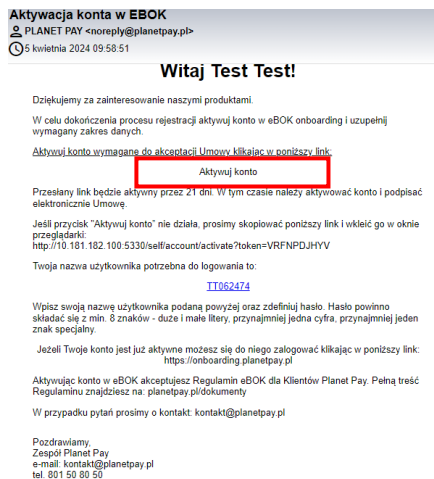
Aktywacja konta w EBOK
PLANET PAY <noreply@planetpay.pl>
5 kwietnia 2024 09:58:51

Witaj Test Test!

Dziękujemy za zainteresowanie naszymi produktami.

W celu dokończenia procesu rejestracji aktywuj konto w eBOK onboarding i uzupełnij wymagany zakres danych.

Aktywuj konto wymagane do akceptacji Umowy klikając w poniższy link:

Aktywuj konto

Przesłany link będzie aktywny przez 21 dni. W tym czasie należy aktywować konto i podpisać elektronicznie Umowę.

Jeśli przycisk "Aktywuj konto" nie działa, prosimy skopiować poniższy link i wkleić go w oknie przeglądarki:
http://10.181.182.100:5330/self/account/activate?token=VRFNPDJHYV

Twoja nazwa użytkownika potrzebna do logowania to:

TT062474

Wpisz swoją nazwę użytkownika podaną powyżej oraz zdefiniuj hasło. Hasło powinno składać się z min. 8 znaków - duże i małe litery, przynajmniej jedna cyfra, przynajmniej jeden znak specjalny.

Jeżeli Twoje konto jest już aktywne możesz się do niego zalogować klikając w poniższy link:
https://onboarding.planetpay.pl

Aktywując konto w eBOK akceptujesz Regulamin eBOK dla Klientów Planet Pay. Pełną treść Regulaminu znajdziesz na: planetpay.pl/dokumenty

W przypadku pytań prosimy o kontakt: kontakt@planetpay.pl

Pozdrawiamy,
Zespół Planet Pay
e-mail: kontakt@planetpay.pl
tel. 801 50 80 50